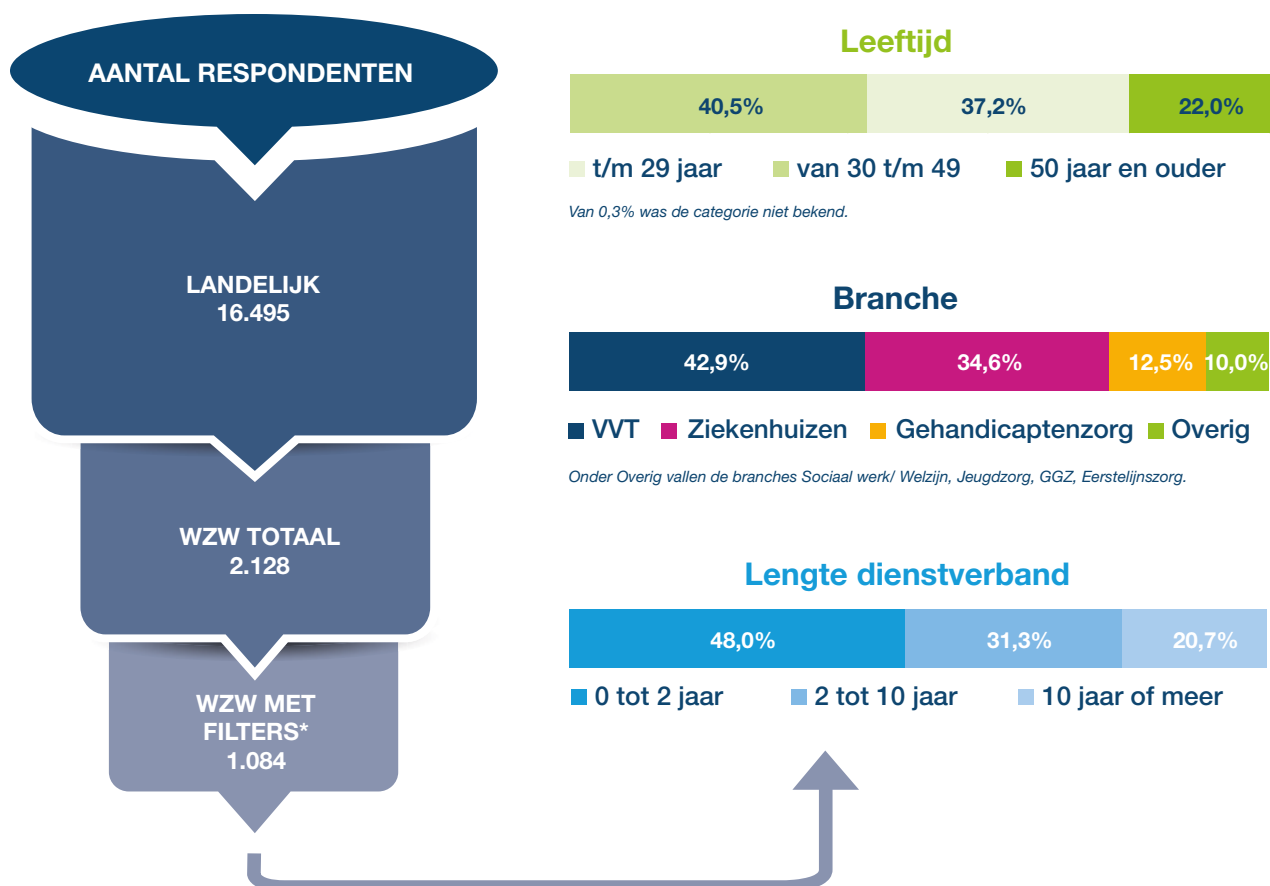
AANTAL RESPONDENTEN

LANDELIJK
16.495

WZW TOTAAL
2.128

WZW MET FILTERS*
1.084

Leeftijd

40,5% 37,2% 22,0%

t/m 29 jaar van 30 t/m 49 50 jaar en ouder

Van 0,3% was de categorie niet bekend.

Branche

42,9% 34,6% 12,5% 10,0%

VVT Ziekenhuizen Gehandicaptenzorg Overig

Onder Overig vallen de branches Sociaal werk/ Welzijn, Jeugdzorg, GGZ, Eerstelijnszorg.

Lengte dienstverband

48,0% 31,3% 20,7%

0 tot 2 jaar 2 tot 10 jaar 10 jaar of meer